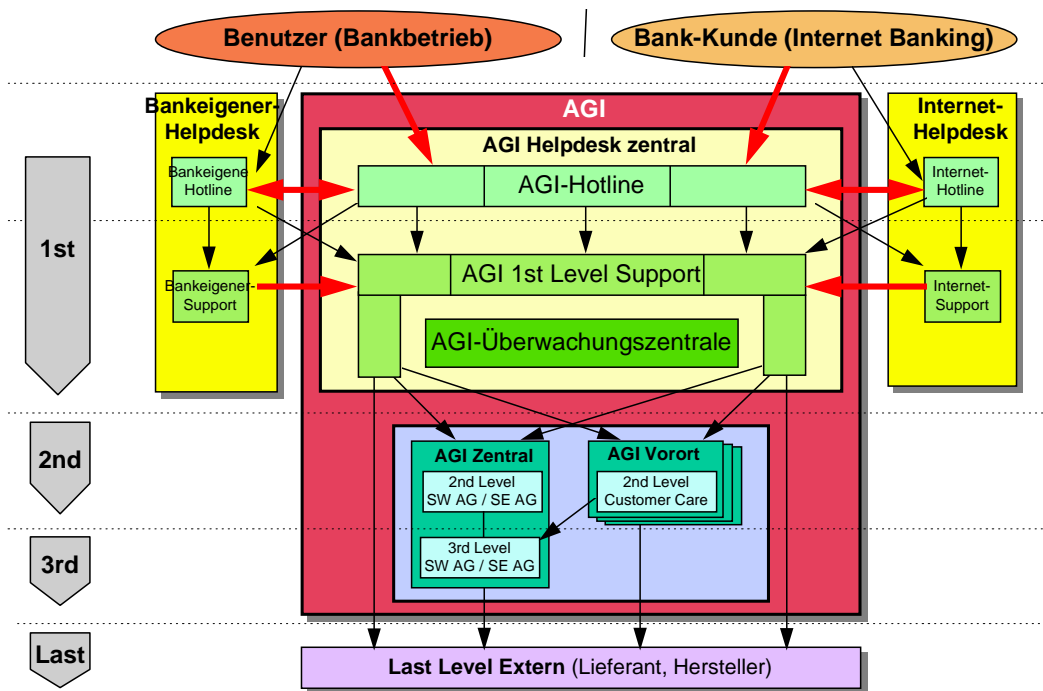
Benutzer (Bankbetrieb)

Bank-Kunde (Internet Banking)

Bankeigener-Helpdesk

Bankeigene Hotline

Bankeigener-Support

AGI

AGI Helpdesk zentral

AGI-Hotline

AGI 1st Level Support

AGI-Überwachungszentrale

Internet-Helpdesk

Internet-Hotline

Internet-Support

1st

2nd

3rd

Last

AGI Zentral

2nd Level
SW AG / SE AG

3rd Level
SW AG / SE AG

AGI Vorort

2nd Level
Customer Care

Last Level Extern (Lieferant, Hersteller)